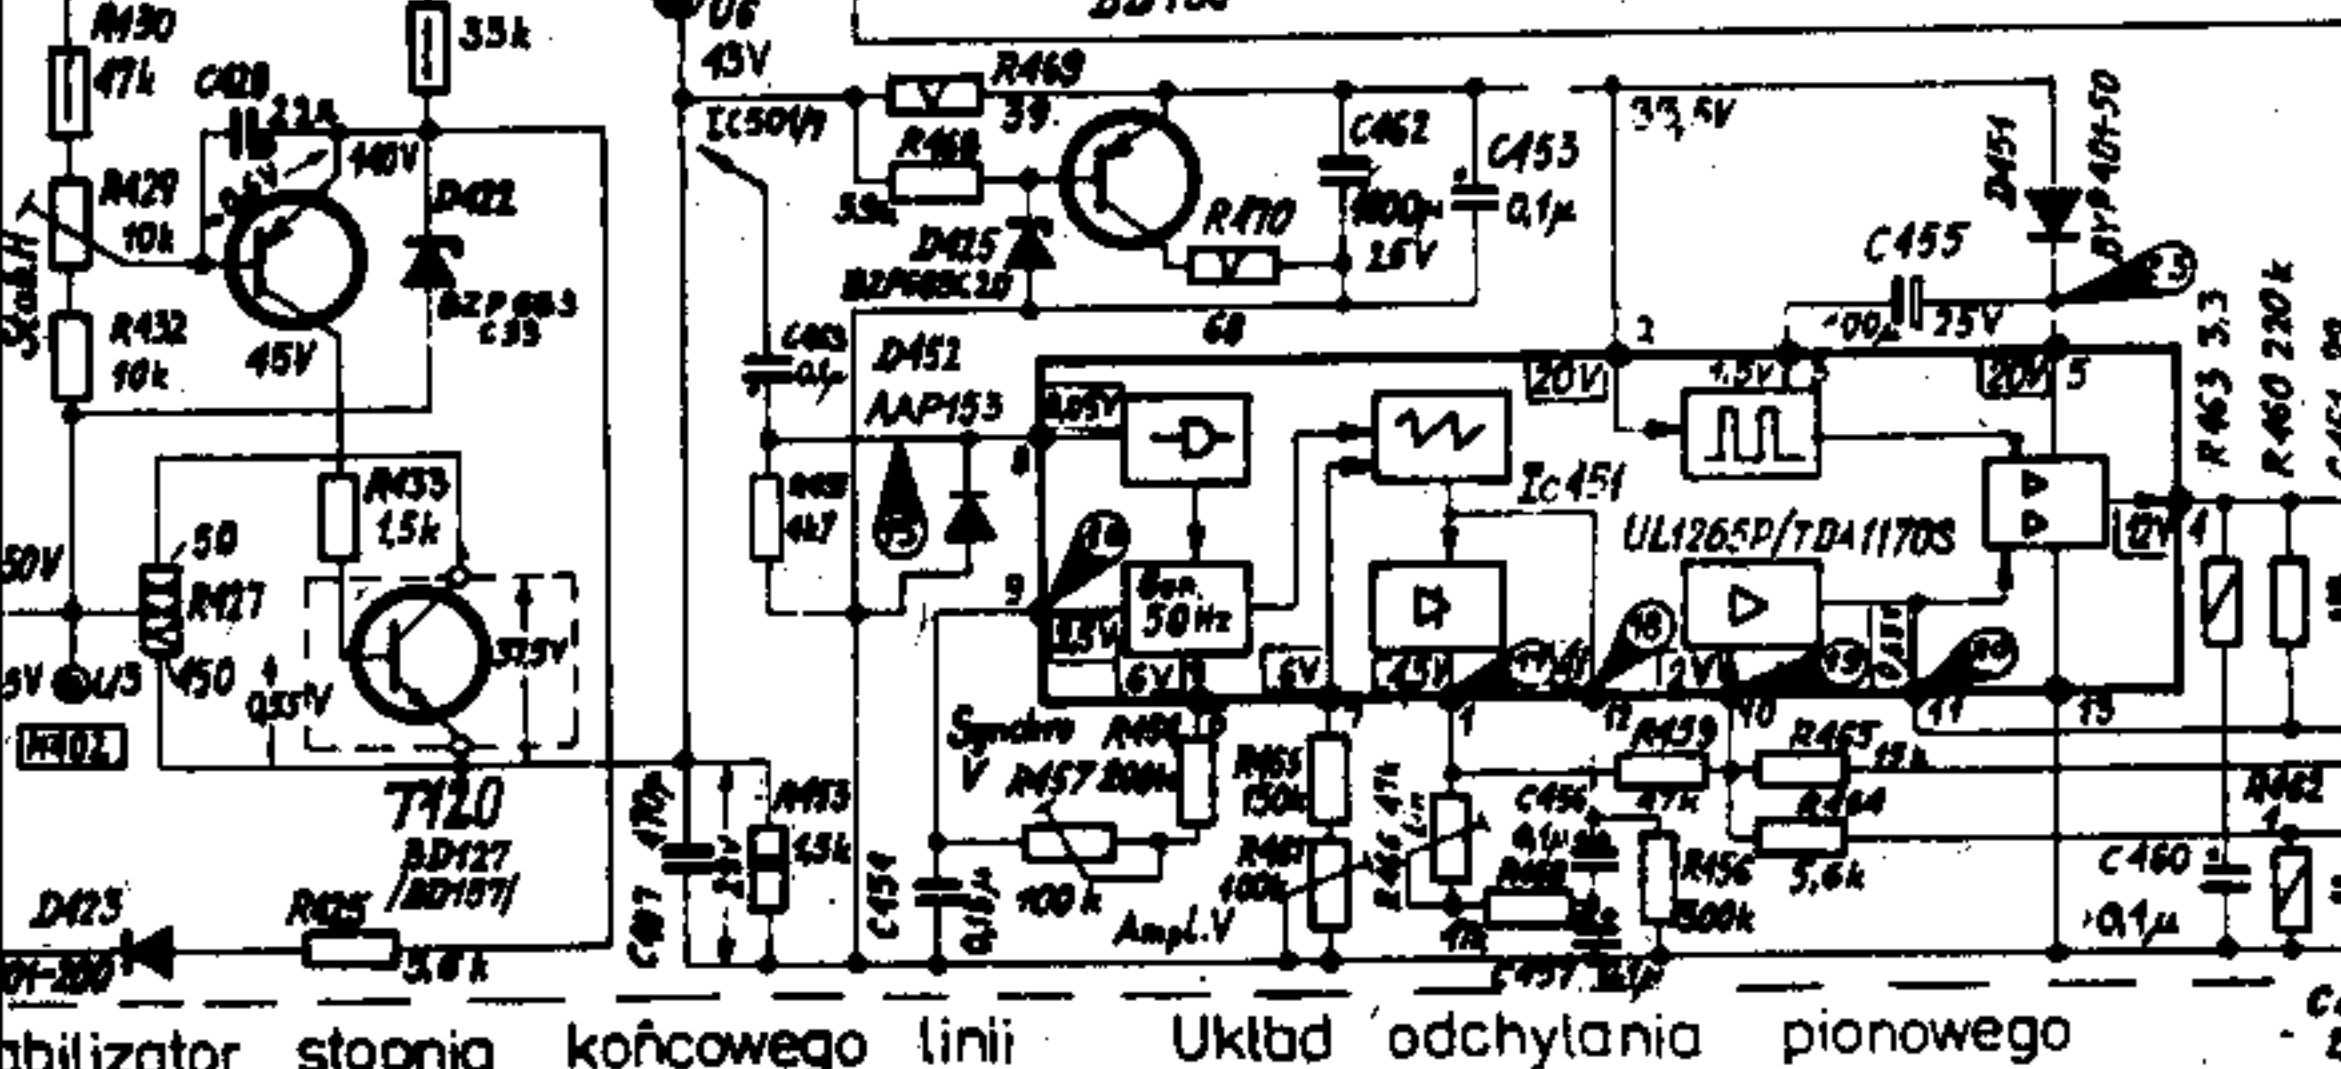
R430 47k
C428 22μ
35k
U6 43V
R469 39
BD136
33,5V
R429 10k
9,6V
140V
D422
BZP 683 C39
R432 10k
45V
Ic50Vp
R468 39k
D425 BZP683C20
R470 68
C462 1000μ 25V
C453 0,1μ
D454 BYP401-50
C455 100μ 25V
R433 1,5k
50V
50
R427
450
0,55V
37,5V
U5
W402
T420 BD127 /BD157/
C463 0,1μ
R458 4k7
D452 AAP153
0,6V
8
9
3,5V
Gen. 50Hz
6V
6V
4,5V
20V
4,5V
20V
5
2
3
Ic451
UL1265P/TDA1170S
12V
4
2V
0,17V
12
10
11
15
R463 3,3
R460 220k
C454
C457
R453 1,5k
C454
Synchro V
R451
R457 200k
100k
R455 150k
R461 100k
Ampl.V
R466 47k
Lin
C456 0,1μ
R459 47k
R465 15k
R464 5,6k
R456 500k
R462 1
C460 0,1μ
C457 0,1μ
D423
R425 5,6k
01-200
abilizator stopnia końcowego linii
Układ odchylania pionowego